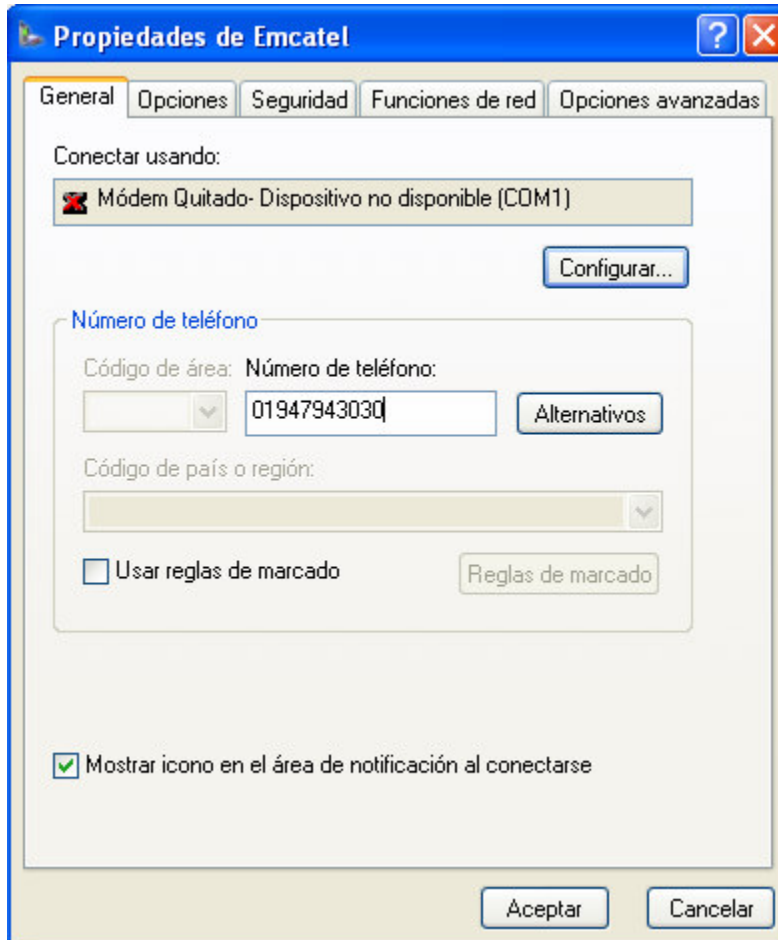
Propiedades de Emcatel

General | Opciones | Seguridad | Funciones de red | Opciones avanzadas

Conectar usando:

Módem Quitado- Dispositivo no disponible (COM1)

Configurar...

Número de teléfono

Código de área: Número de teléfono:

01947943030

Alternativos

Código de país o región:

Usar reglas de marcado

Reglas de marcado

Mostrar icono en el área de notificación al conectarse

Aceptar

Cancelar